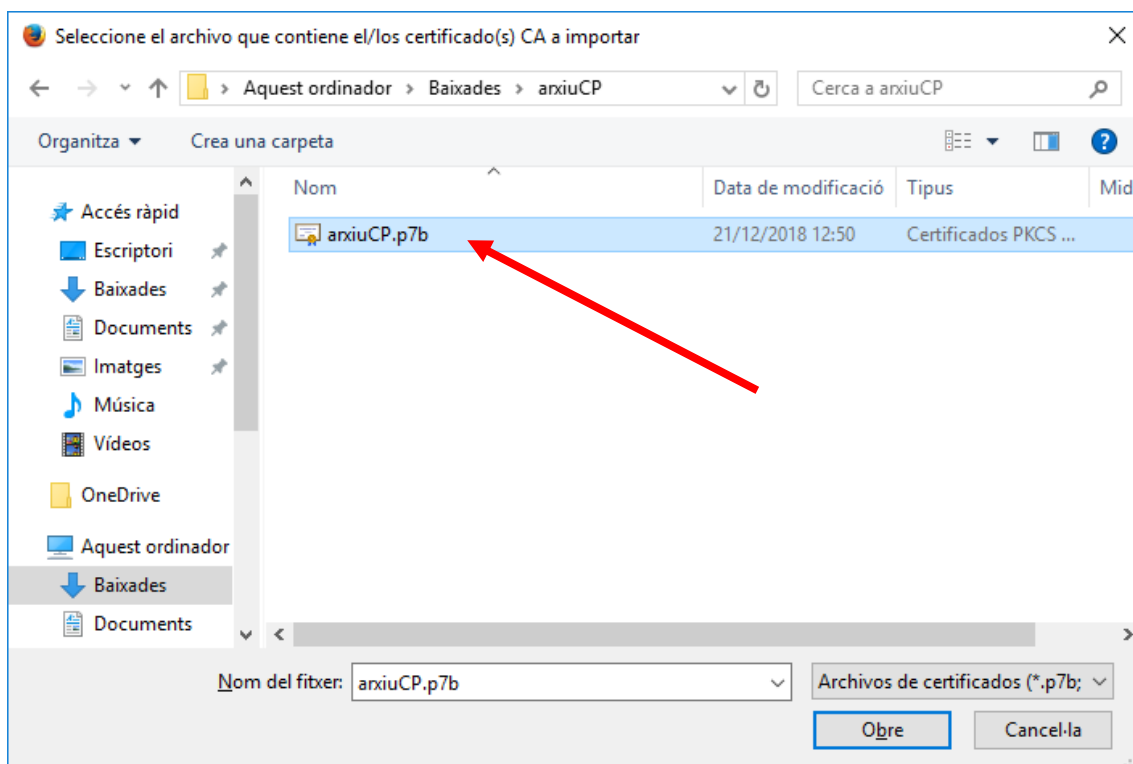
Seleccione el archivo que contiene el/los certificado(s) CA a importar

Aquest ordinador > Baixades > arxiuCP

Cerca a arxiuCP

Organitza ▾ Crea una carpeta

Accés ràpid
Escriptori
Baixades
Documents
Imatges
Música
Vídeos
OneDrive
Aquest ordinador
Baixades
Documents

| Nom | Data de modificació | Tipus | Mid |
|---|---|---|---|
| arxiuCP.p7b | 21/12/2018 12:50 | Certificados PKCS ... | |

Nom del fitxer: arxiuCP.p7b

Archivos de certificados (*.p7b;

Obre

Cancel·la